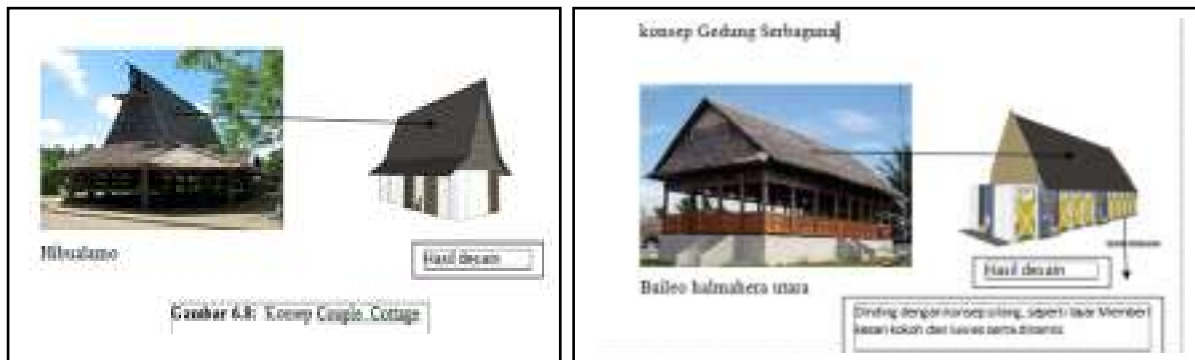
Hibualamo

Hasil decain

Gambar 6.8: Konsep Couple Cottage

konsep Gedung Serbaguna

Baileo halmahera utara

Hasil desain

Dinding dengan konsep ulang, seperti layar Memberi kesan kokoh dan luwes serta dinamis